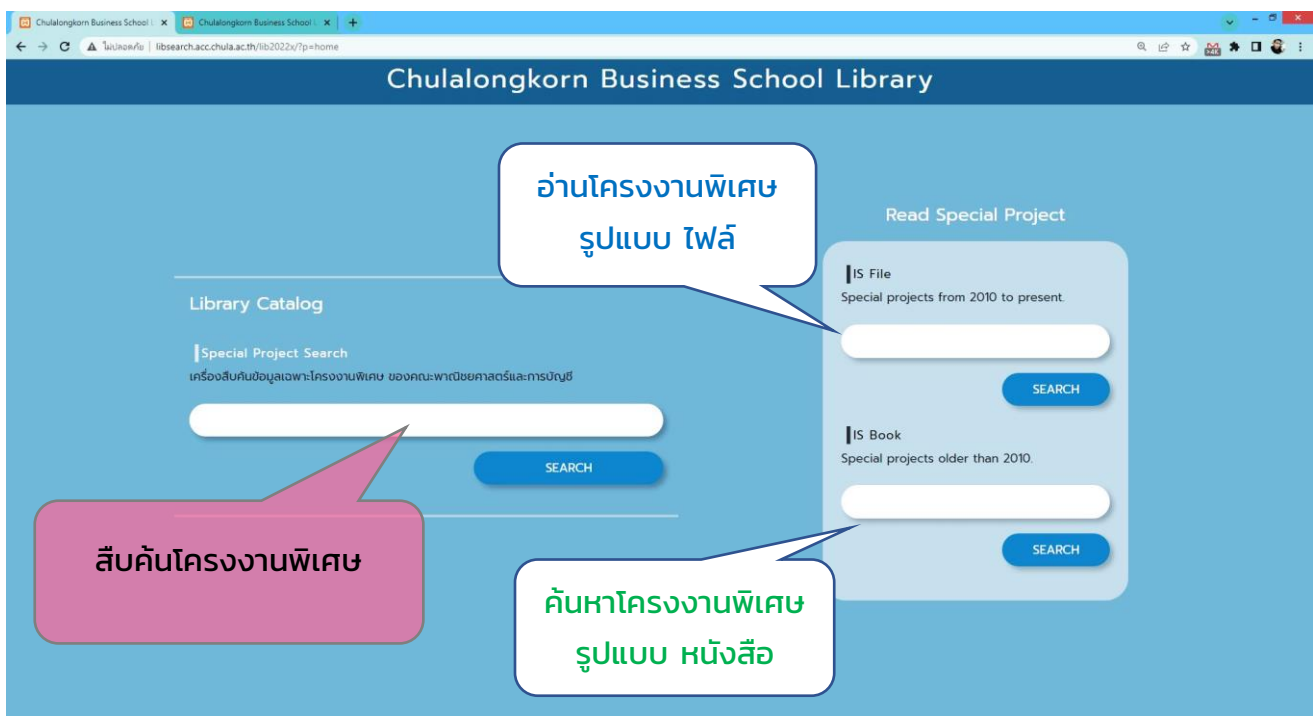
Chulalongkorn Business School L ×
Chulalongkorn Business School L ×
+

ไม่ปลอดภัย | libsearch.acc.chula.ac.th/lib2022x/?p=home

Chulalongkorn Business School Library

อ่านโครงงานพิเศษ รูปแบบ ไฟล์

Read Special Project

IS File
Special projects from 2010 to present.

SEARCH

IS Book
Special projects older than 2010.

SEARCH

Library Catalog

Special Project Search
เครื่องสืบค้นข้อมูลเฉพาะโครงงานพิเศษ ของคณะพาณิชยศาสตร์และการบัญชี

SEARCH

สืบค้นโครงงานพิเศษ

ค้นหาโครงงานพิเศษ รูปแบบ หนังสือ